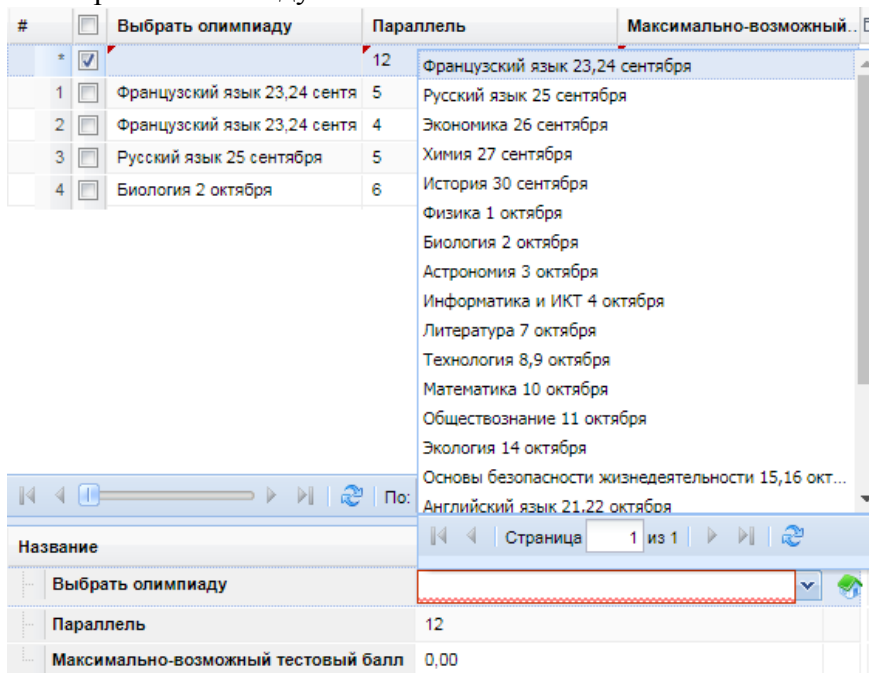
| # | | Выбрать олимпиаду | Параллель | Максимально-возможный... |
|---|---|---|---|---|
| * | ☑ | | 12 | |
| 1 | ☐ | Французский язык 23,24 сентя | 5 | |
| 2 | ☐ | Французский язык 23,24 сентя | 4 | |
| 3 | ☐ | Русский язык 25 сентября | 5 | |
| 4 | ☐ | Биология 2 октября | 6 | |

Французский язык 23,24 сентября
Русский язык 25 сентября
Экономика 26 сентября
Химия 27 сентября
История 30 сентября
Физика 1 октября
Биология 2 октября
Астрономия 3 октября
Информатика и ИКТ 4 октября
Литература 7 октября
Технология 8,9 октября
Математика 10 октября
Обществознание 11 октября
Экология 14 октября
Основы безопасности жизнедеятельности 15,16 окт...
Английский язык 21,22 октября

По:

Страница 1 из 1

| Название | |
|---|---|
| Выбрать олимпиаду | |
| Параллель | 12 |
| Максимально-возможный тестовый балл | 0,00 |